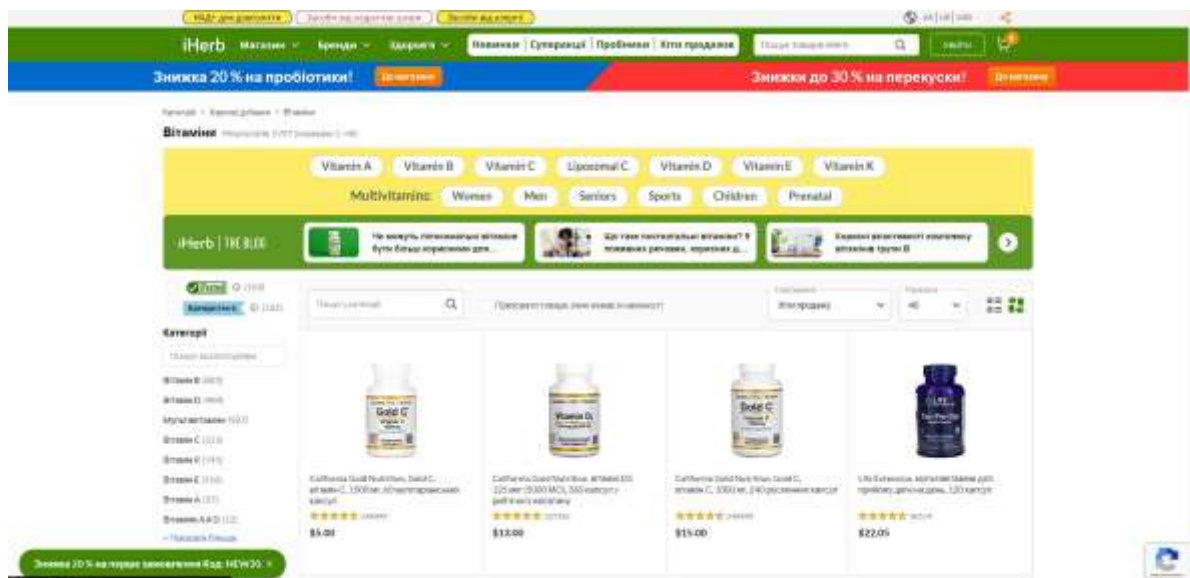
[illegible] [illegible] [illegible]

iHerb Магазин Бренди Здоров'я Новинки | Суперакції | Пробники | Хіти продажів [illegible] Увійти

Знижка 20 % на пробіотики! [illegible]

Знижки до 30 % на перекуски! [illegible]

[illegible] › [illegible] › Вітаміни

Вітаміни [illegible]

Vitamin A Vitamin B Vitamin C Liposomal C Vitamin D Vitamin E Vitamin K

Multivitamins: Women Men Seniors Sports Children Prenatal

iHerb | THE BLOG

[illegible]

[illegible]

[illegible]

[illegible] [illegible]

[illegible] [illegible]

Категорії

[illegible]

Вітамін B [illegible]

Вітамін D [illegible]

Мультивітаміни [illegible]

Вітамін C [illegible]

Вітамін K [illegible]

Вітамін E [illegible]

Вітамін A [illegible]

Вітамін A й D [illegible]

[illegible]

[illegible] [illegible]

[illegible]

California Gold Nutrition, Gold C, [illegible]

$5.00

California Gold Nutrition, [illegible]

$13.00

California Gold Nutrition, Gold C, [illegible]

$15.00

Life Extension, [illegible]

$22.05

Знижка 20 % на перше замовлення Код: NEW20 ×